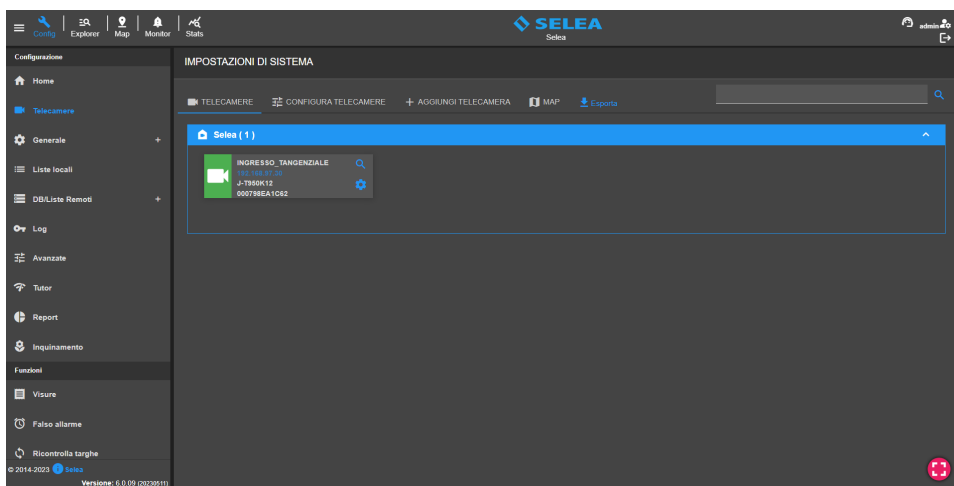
Config | Explorer | Map | Monitor | Stats

SELEA
Selea

admin

Configurazione

Home

Telecamere

Generale +

Liste locali

DB/Liste Remoti +

Log

Avanzate

Tutor

Report

Inquinamento

Funzioni

Visure

Falso allarme

Ricontrolla targhe

© 2014-2023 Selea
Versione: 6.0.09 (20230511)

IMPOSTAZIONI DI SISTEMA

TELECAMERE | CONFIGURA TELECAMERE | + AGGIUNGI TELECAMERA | MAP | Esporta

Selea ( 1 )

INGRESSO_TANGENZIALE
192.168.97.38
J-T950K12
000798EA1C62